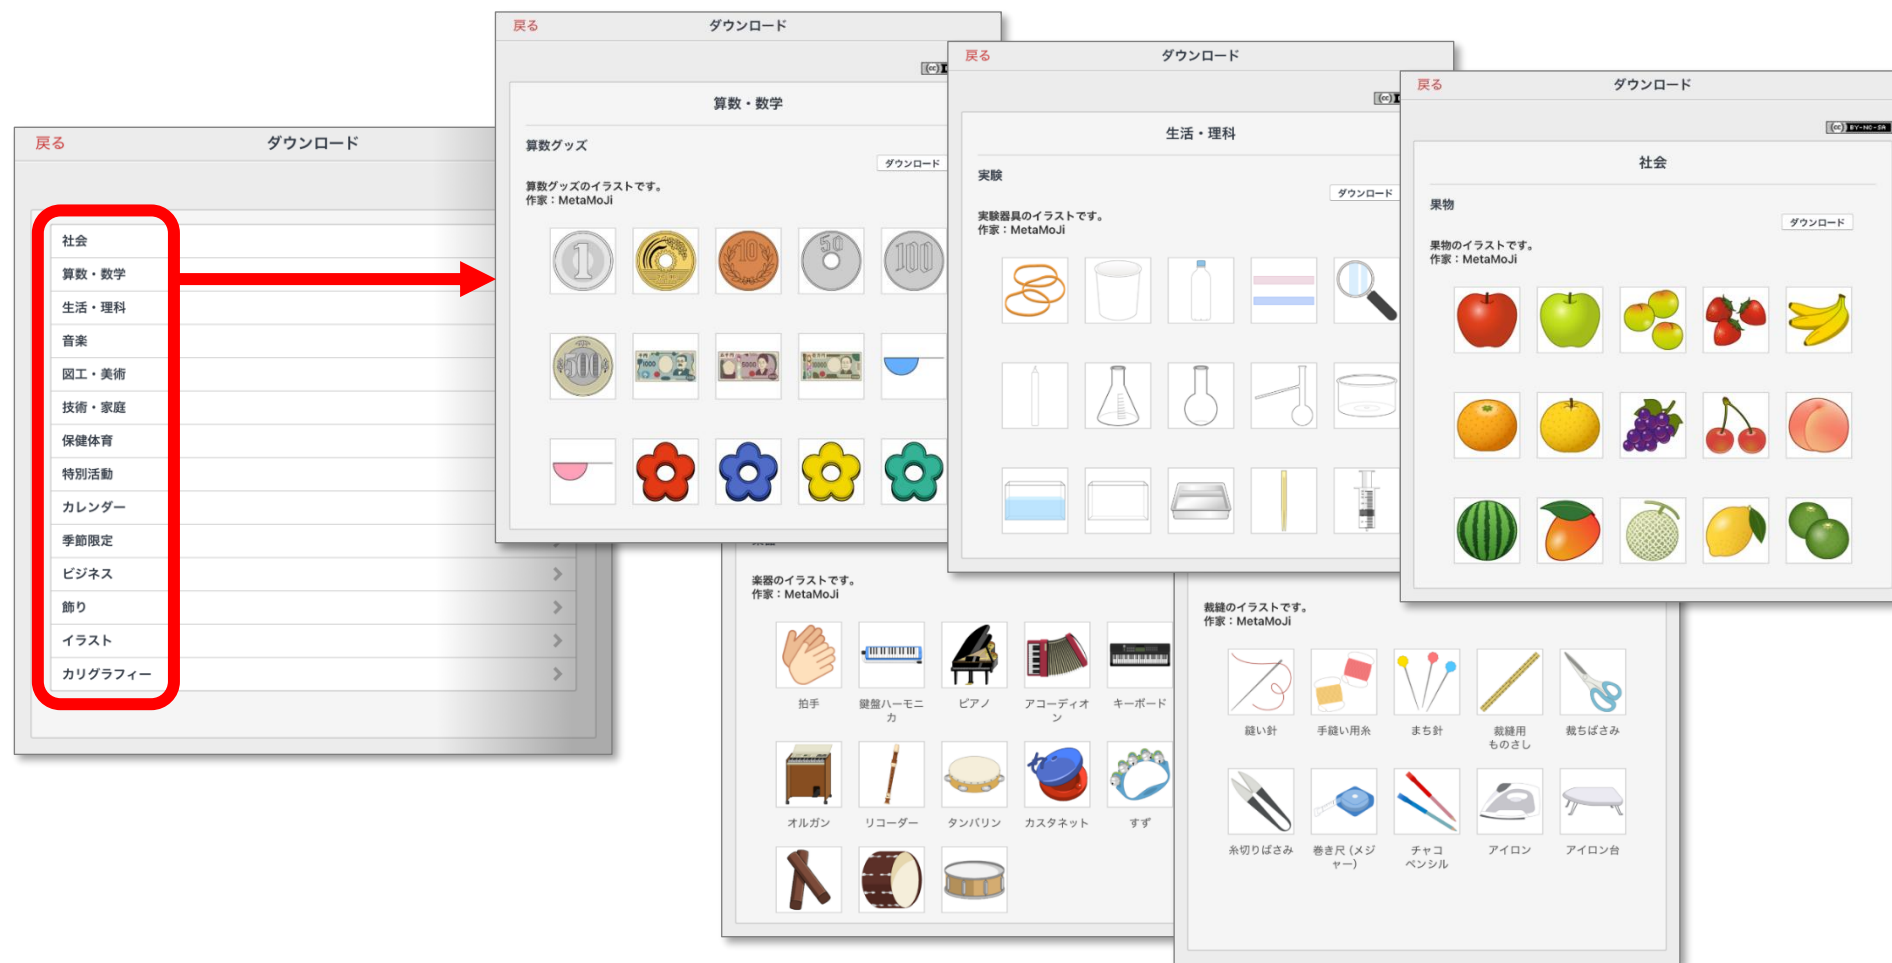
戻る ダウンロード

社会
算数・数学
生活・理科
音楽
図工・美術
技術・家庭
保健体育
特別活動
カレンダー
季節限定
ビジネス
飾り
イラスト
カリグラフィー

戻る ダウンロード

算数・数学

算数グッズ

ダウンロード

算数グッズのイラストです。
作家：MetaMoJi

1 10 50 100 500

戻る ダウンロード

生活・理科

実験

ダウンロード

実験器具のイラストです。
作家：MetaMoJi

戻る ダウンロード

BY-NC-SA

社会

果物

ダウンロード

果物のイラストです。
作家：MetaMoJi

楽器のイラストです。
作家：MetaMoJi

拍手 鍵盤ハーモニカ ピアノ アコーディオン キーボード
オルガン リコーダー タンバリン カスタネット すず

裁縫のイラストです。
作家：MetaMoJi

縫い針 手縫い用糸 まち針 裁縫用ものさし 裁ちばさみ
糸切りばさみ 巻き尺（メジャー） チャコペンシル アイロン アイロン台